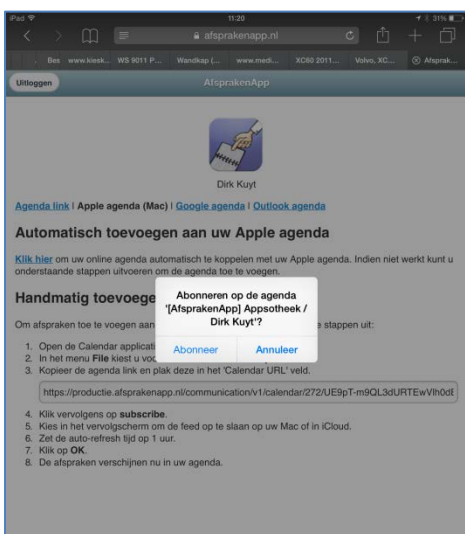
iPad 11:20 31%

afsprakenapp.nl

Bes www.kiesk... WS 9011 P... Wandkap (... www.medi... XC60 2011... Volvo, XC... Afsprak...

Uitloggen AfsprakenApp

Dirk Kuyt

Agenda link | Apple agenda (Mac) | Google agenda | Outlook agenda

Automatisch toevoegen aan uw Apple agenda

Klik hier om uw online agenda automatisch te koppelen met uw Apple agenda. Indien niet werkt kunt u onderstaande stappen uitvoeren om de agenda toe te voegen.

Handmatig toevoege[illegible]

Om afspraken toe te voegen aan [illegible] e stappen uit:

1. Open de Calendar applicati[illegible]
2. In het menu File kiest u voo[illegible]
3. Kopieer de agenda link en plak deze in het 'Calendar URL' veld.

https://productie.afsprakenapp.nl/communication/v1/calendar/272/UE9pT-m9QL3dURTEwVlh0dt

4. Klik vervolgens op subscribe.
5. Kies in het vervolgscherm om de feed op te slaan op uw Mac of in iCloud.
6. Zet de auto-refresh tijd op 1 uur.
7. Klik op OK.
8. De afspraken verschijnen nu in uw agenda.

Abonneren op de agenda '[AfsprakenApp] Appsotheek / Dirk Kuyt'?

Abonneer Annuleer